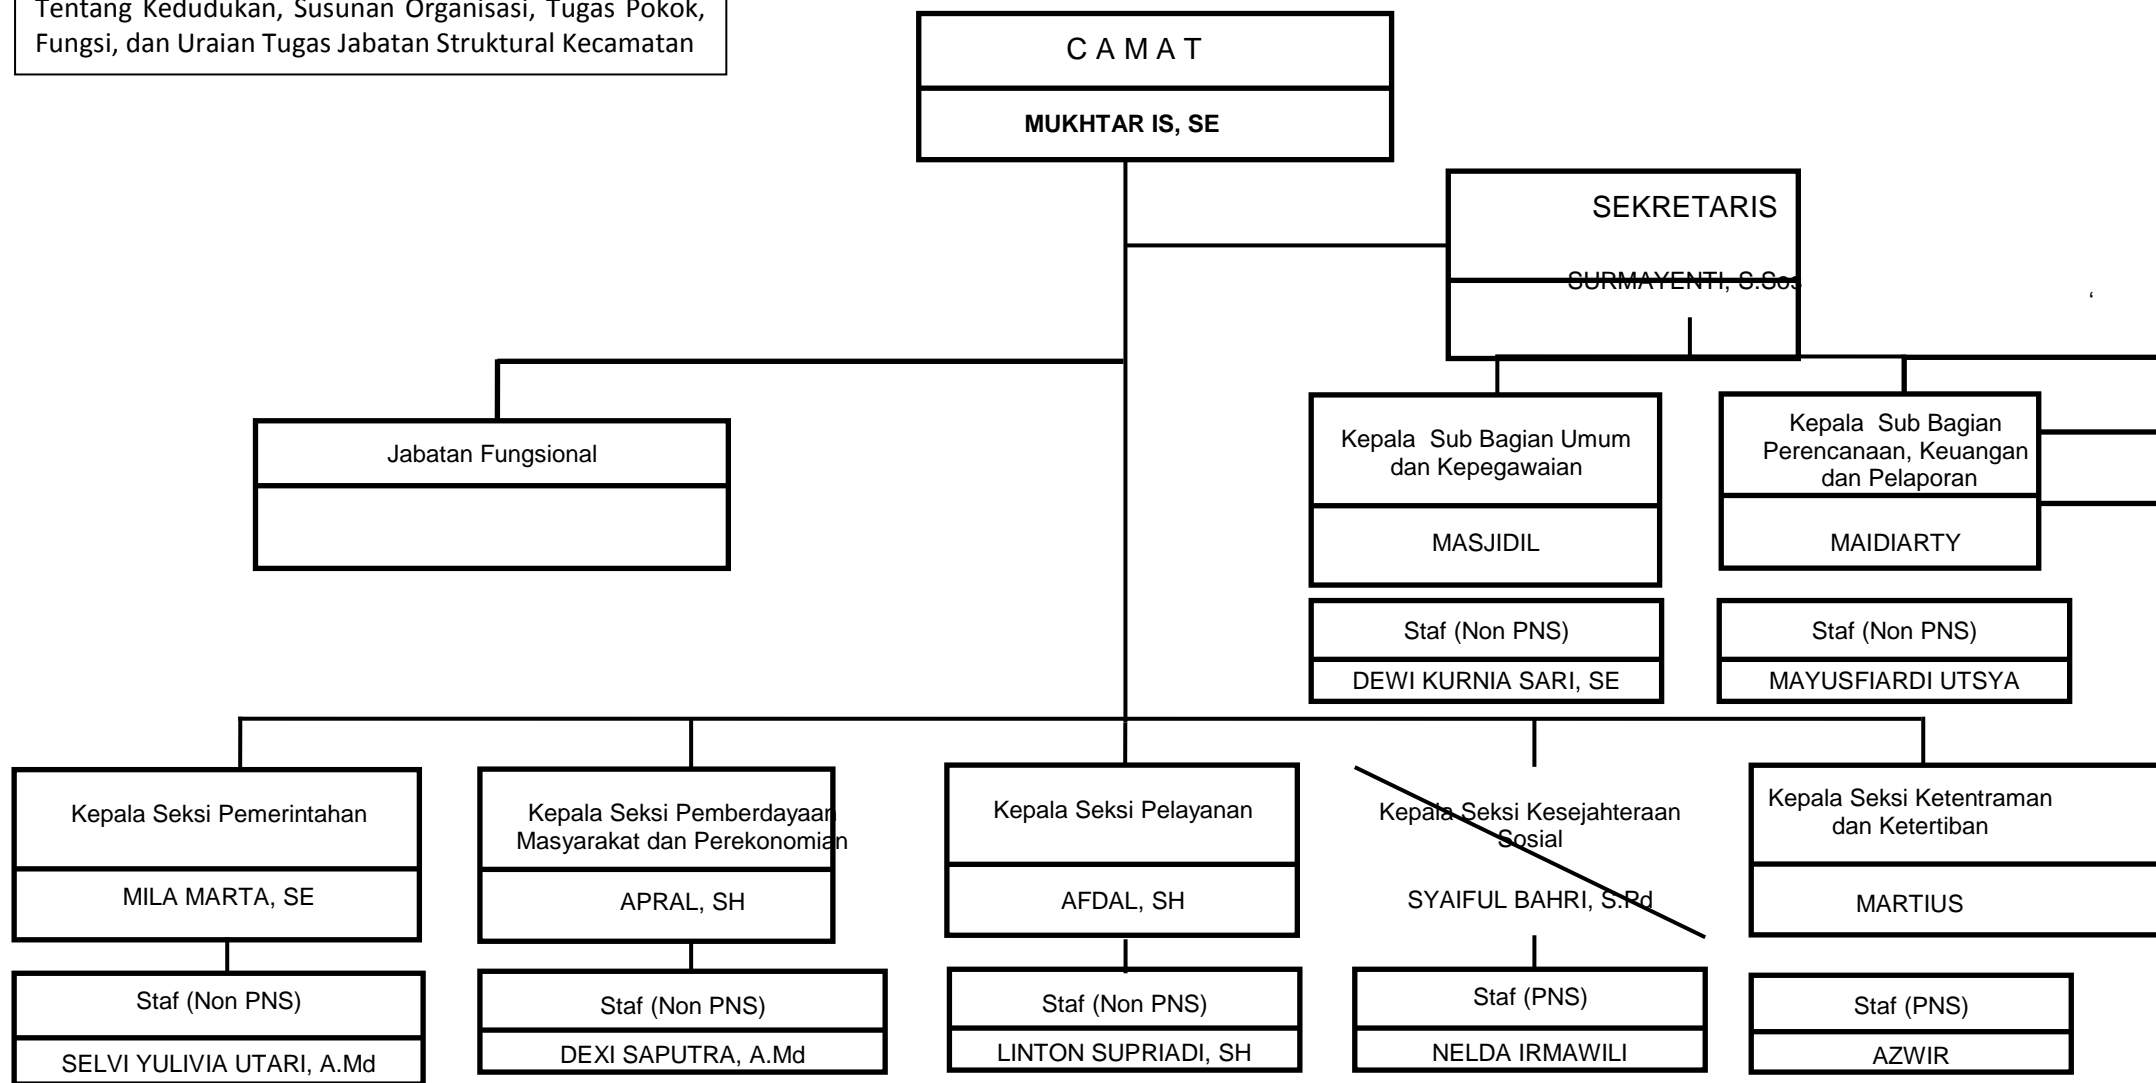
Tentang Kedudukan, Susunan Organisasi, Tugas Pokok, Fungsi, dan Uraian Tugas Jabatan Struktural Kecamatan

C A M A T

MUKHTAR IS, SE

SEKRETARIS

SURMAYENTI, S.Sos

Jabatan Fungsional

Kepala Sub Bagian Umum dan Kepegawaian

MASJIDIL

Staf (Non PNS)

DEWI KURNIA SARI, SE

Kepala Sub Bagian Perencanaan, Keuangan dan Pelaporan

MAIDIARTY

Staf (Non PNS)

MAYUSFIARDI UTSYA

Kepala Seksi Pemerintahan

MILA MARTA, SE

Staf (Non PNS)

SELVI YULIVIA UTARI, A.Md

Kepala Seksi Pemberdayaan Masyarakat dan Perekonomian

APRAL, SH

Staf (Non PNS)

DEXI SAPUTRA, A.Md

Kepala Seksi Pelayanan

AFDAL, SH

Staf (Non PNS)

LINTON SUPRIADI, SH

Kepala Seksi Kesejahteraan Sosial

SYAIFUL BAHRI, S.Pd

Staf (PNS)

NELDA IRMAWILI

Kepala Seksi Ketentraman dan Ketertiban

MARTIUS

Staf (PNS)

AZWIR